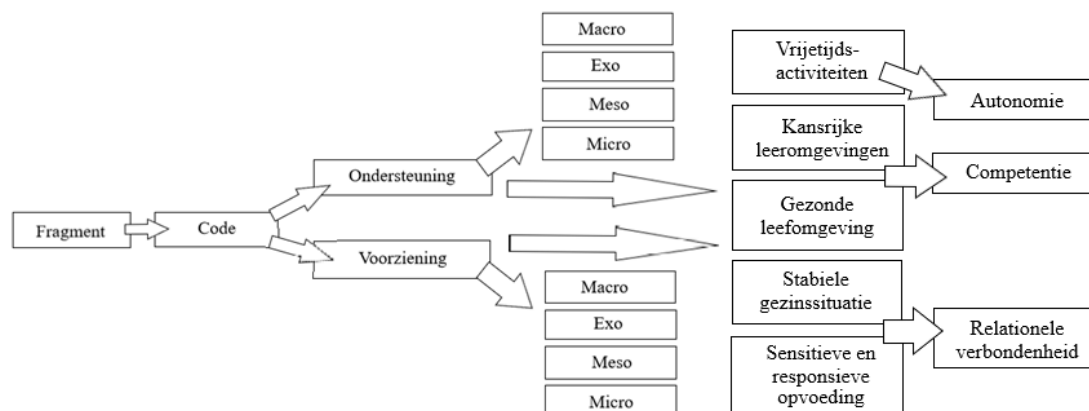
Fragment

Code

Ondersteuning

Voorziening

Macro

Exo

Meso

Micro

Macro

Exo

Meso

Micro

Vrijetijdsactiviteiten

Autonomie

Kansrijke leeromgevingen

Competentie

Gezonde leefomgeving

Stabiele gezinssituatie

Relationele verbondenheid

Sensitieve en responsieve opvoeding